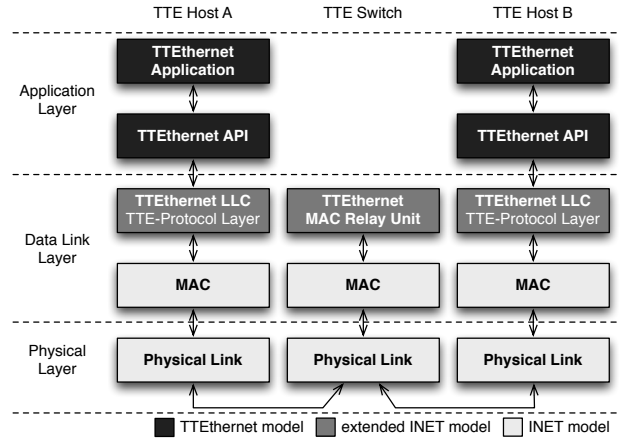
TTE Host A

TTE Switch

TTE Host B

Application Layer

TTEthernet Application

TTEthernet API

TTEthernet Application

TTEthernet API

Data Link Layer

TTEthernet LLC
TTE-Protocol Layer

TTEthernet
MAC Relay Unit

TTEthernet LLC
TTE-Protocol Layer

MAC

MAC

MAC

Physical Layer

Physical Link

Physical Link

Physical Link

TTEthernet model

extended INET model

INET model